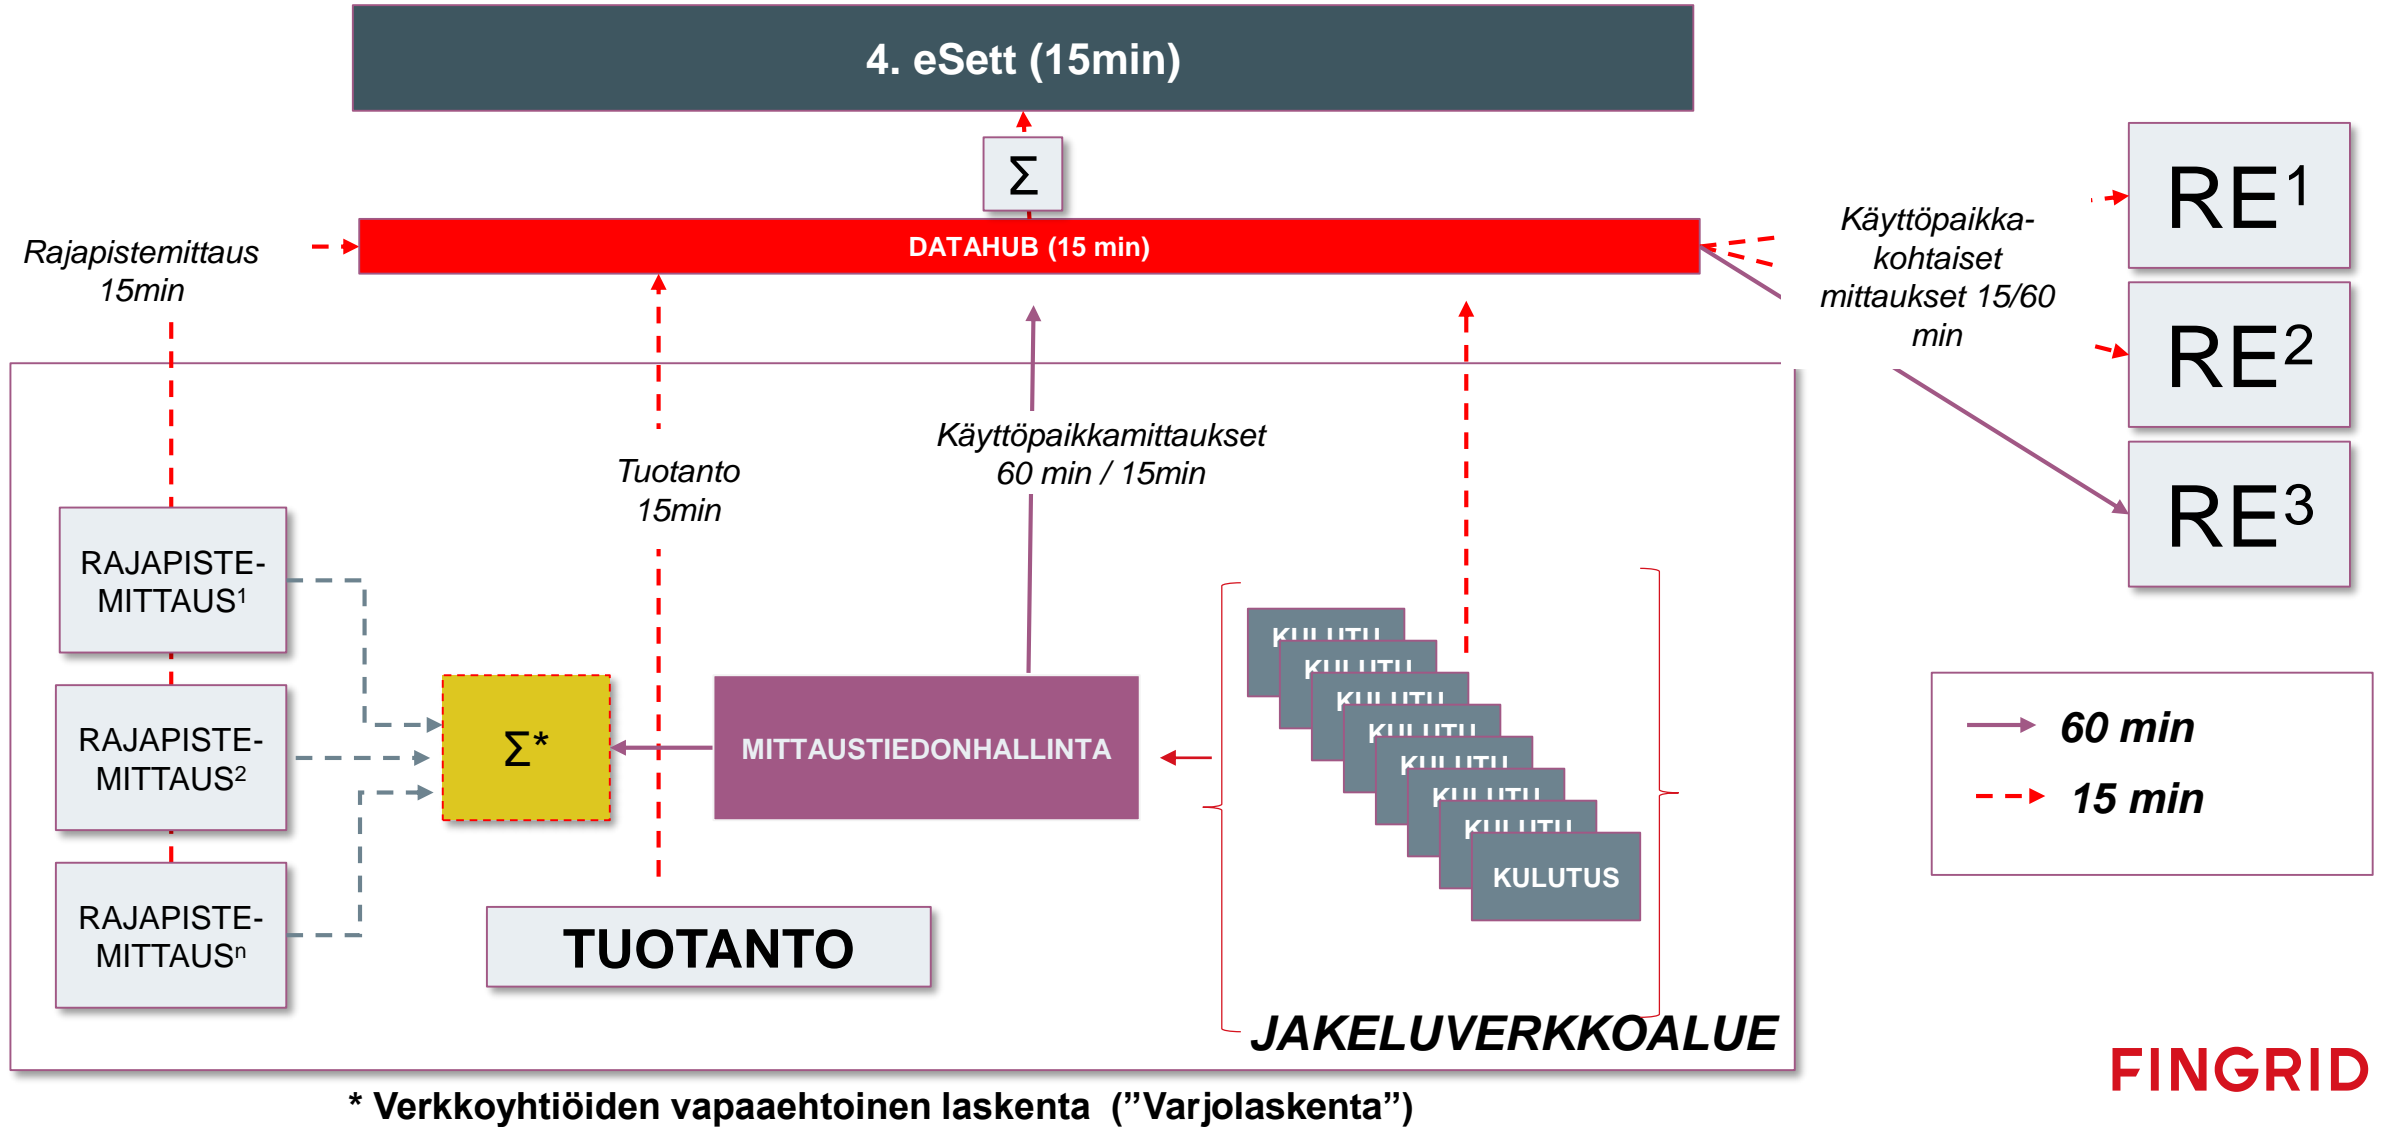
4. eSett (15min)

Σ

Rajapistemittaus 15min

DATAHUB (15 min)

Käyttöpaikka-kohtaiset mittaukset 15/60 min

RE$^1$

RE$^2$

RE$^3$

Tuotanto 15min

Käyttöpaikkamittaukset 60 min / 15min

RAJAPISTE-MITTAUS$^1$

RAJAPISTE-MITTAUS$^2$

RAJAPISTE-MITTAUS$^n$

Σ*

MITTAUSTIEDONHALLINTA

KULUTU
KULUTU
KULUTU
KULUTU
KULUTU
KULUTU
KULUTU
KULUTUS

60 min

15 min

TUOTANTO

JAKELUVERKKOALUE

FINGRID

* Verkkoyhtiöiden vapaaehtoinen laskenta (”Varjolaskenta”)